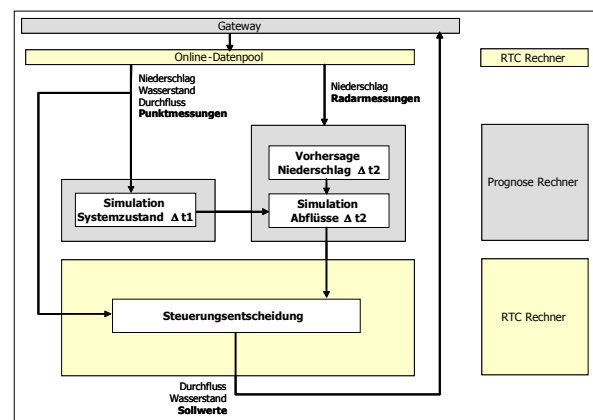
Gateway

Online-Datenpool

RTC Rechner

Niederschlag
Wasserstand
Durchfluss
**Punktmessungen**

Niederschlag
**Radarmessungen**

Vorhersage
Niederschlag $\Delta$ t2

Prognose Rechner

Simulation
Systemzustand $\Delta$ t1

Simulation
Abflüsse $\Delta$ t2

Steuerungsentscheidung

RTC Rechner

Durchfluss
Wasserstand
**Sollwerte**